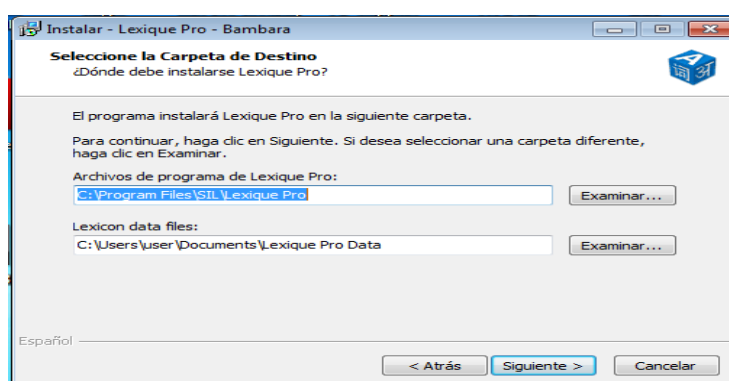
Instalar - Lexique Pro - Bambara

Seleccione la Carpeta de Destino
¿Dónde debe instalarse Lexique Pro?

El programa instalará Lexique Pro en la siguiente carpeta.

Para continuar, haga clic en Siguiente. Si desea seleccionar una carpeta diferente, haga clic en Examinar.

Archivos de programa de Lexique Pro:
C:\Program Files\SIL\Lexique Pro
Examinar...

Lexicon data files:
C:\Users\user\Documents\Lexique Pro Data
Examinar...

Español

< Atrás
Siguiente >
Cancelar